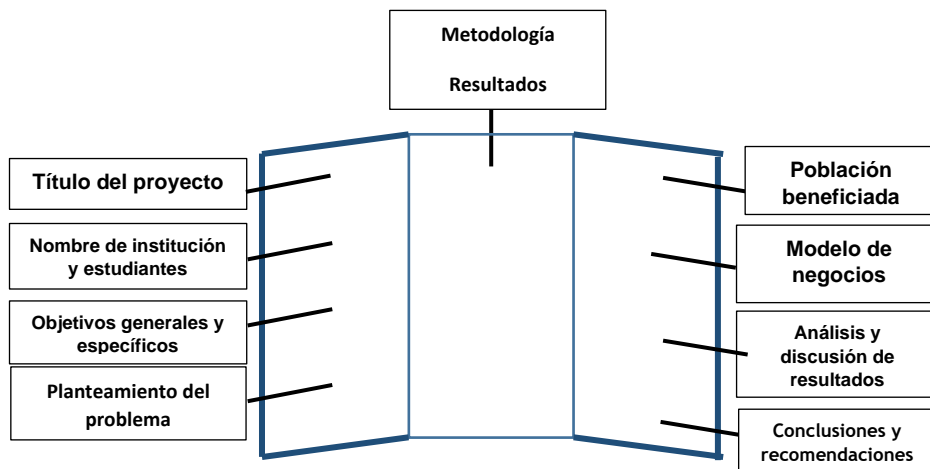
Metodología

Resultados

Título del proyecto

Nombre de institución y estudiantes

Objetivos generales y específicos

Planteamiento del problema

Población beneficiada

Modelo de negocios

Análisis y discusión de resultados

Conclusiones y recomendaciones